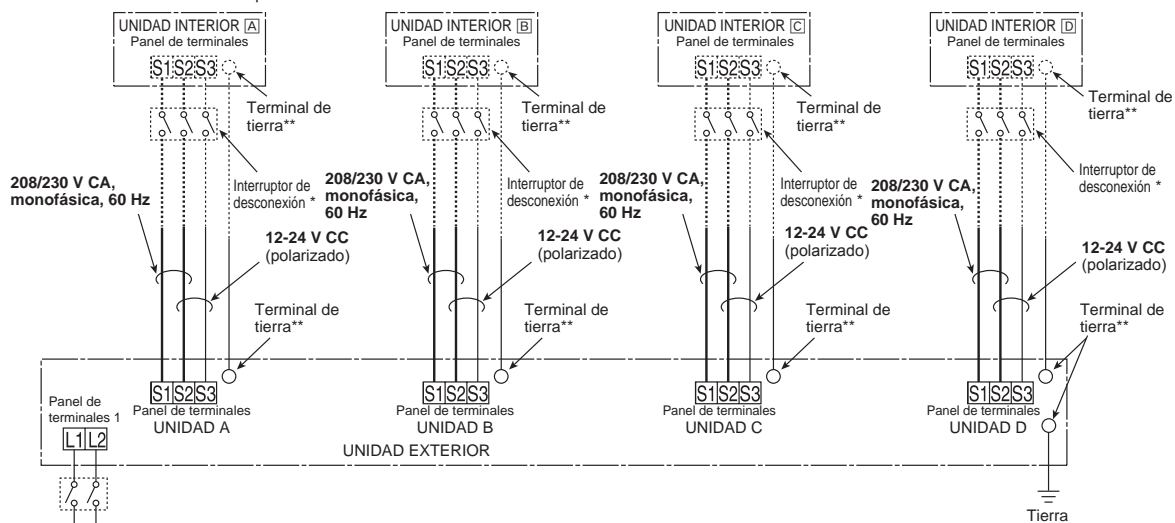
UNIDAD INTERIOR A
Panel de terminales
S1 S2 S3
Terminal de tierra**
Interruptor de desconexión *
208/230 V CA, monofásica, 60 Hz
12-24 V CC (polarizado)
Terminal de tierra**

UNIDAD INTERIOR B
Panel de terminales
S1 S2 S3
Terminal de tierra**
Interruptor de desconexión *
208/230 V CA, monofásica, 60 Hz
12-24 V CC (polarizado)
Terminal de tierra**

UNIDAD INTERIOR C
Panel de terminales
S1 S2 S3
Terminal de tierra**
Interruptor de desconexión *
208/230 V CA, monofásica, 60 Hz
12-24 V CC (polarizado)
Terminal de tierra**

UNIDAD INTERIOR D
Panel de terminales
S1 S2 S3
Terminal de tierra**
Interruptor de desconexión *
208/230 V CA, monofásica, 60 Hz
12-24 V CC (polarizado)
Terminal de tierra**

Panel de terminales 1
L1 L2
S1 S2 S3
Panel de terminales
UNIDAD A
S1 S2 S3
Panel de terminales
UNIDAD B
S1 S2 S3
Panel de terminales
UNIDAD C
S1 S2 S3
Panel de terminales
UNIDAD D
UNIDAD EXTERIOR
Tierra